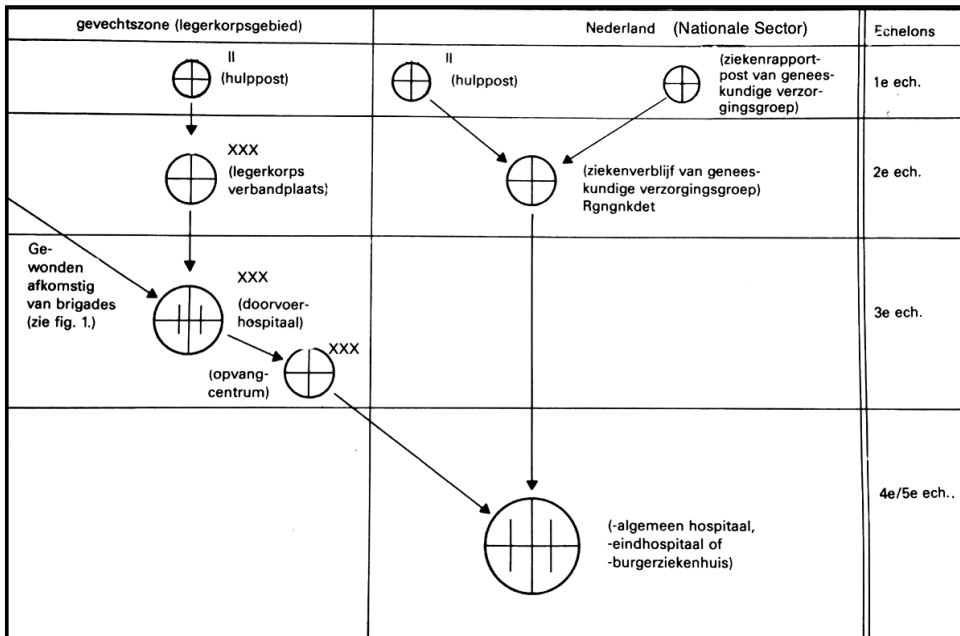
gevechtszone (legerkorpsgebied)

Nederland (Nationale Sector)

Echelons

II
(hulppost)

II
(hulppost)

(ziekenrapportpost van geneeskundige verzorgingsgroep)

1e ech.

XXX
(legerkorps verbandplaats)

(ziekenverblijf van geneeskundige verzorgingsgroep) Rgngnkdet

2e ech.

Gewonden afkomstig van brigades (zie fig. 1.)

XXX
(doorvoerhospitaal)

XXX
(opvangcentrum)

3e ech.

(-algemeen hospitaal, -eindhospitaal of -burgerziekenhuis)

4e/5e ech..